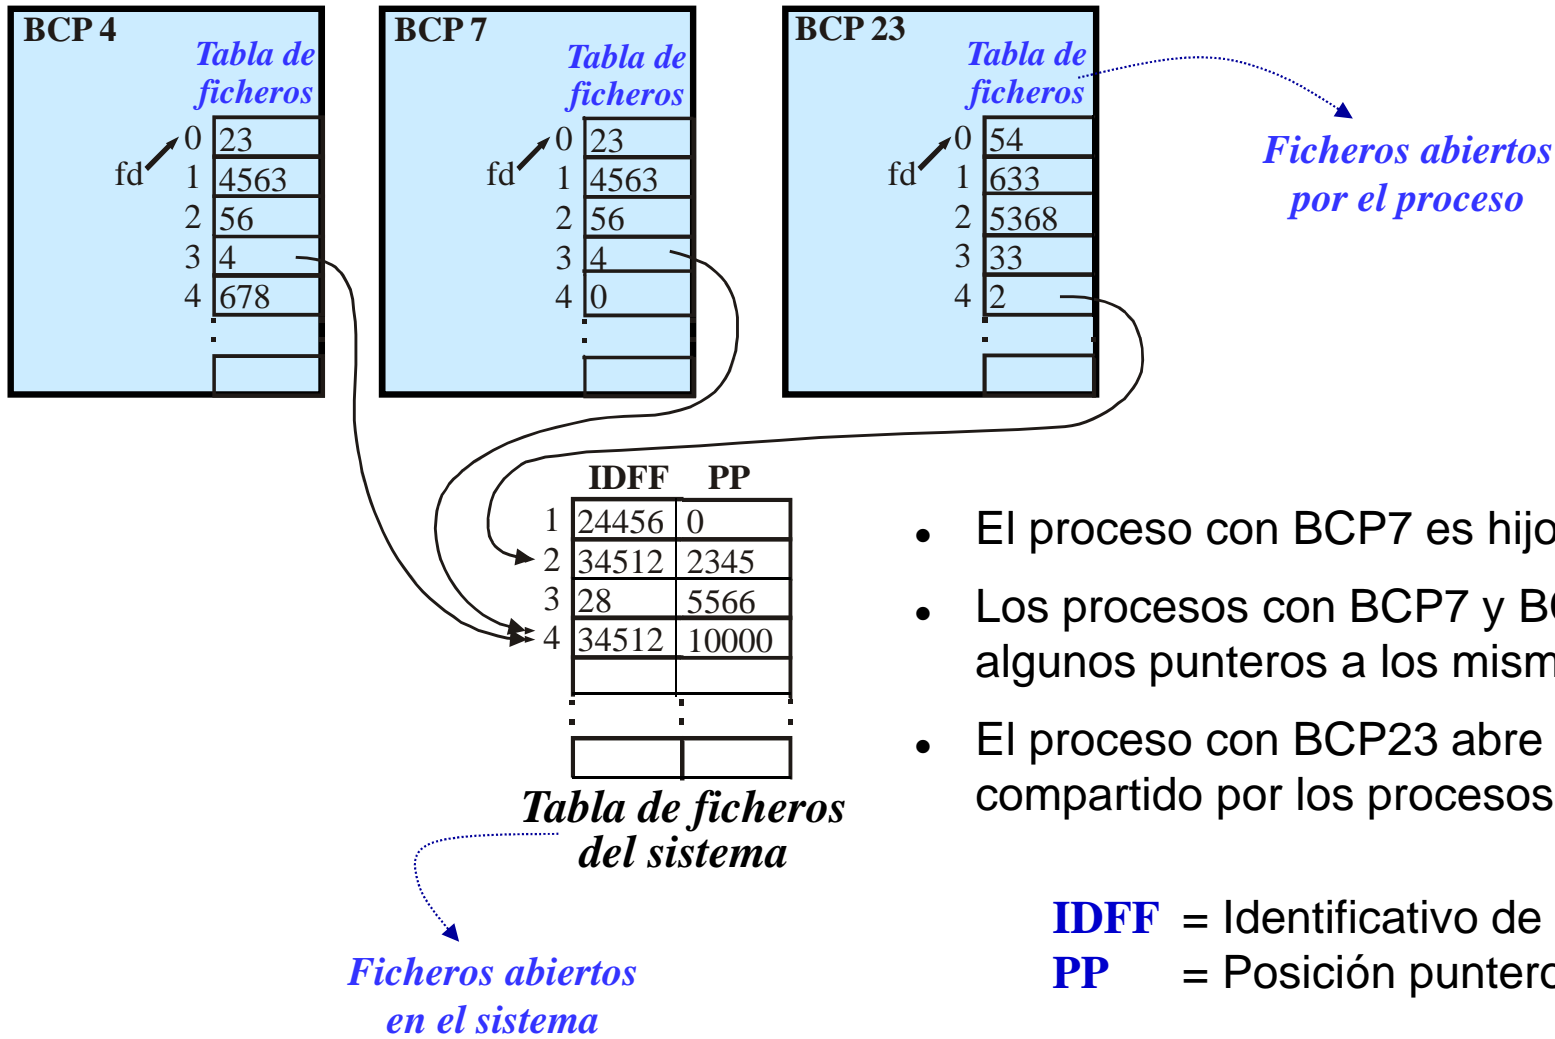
BCP 4

Tabla de ficheros

fd

| | |
|---|---|
| 0 | 23 |
| 1 | 4563 |
| 2 | 56 |
| 3 | 4 |
| 4 | 678 |

BCP 7

Tabla de ficheros

fd

| | |
|---|---|
| 0 | 23 |
| 1 | 4563 |
| 2 | 56 |
| 3 | 4 |
| 4 | 0 |

BCP 23

Tabla de ficheros

fd

| | |
|---|---|
| 0 | 54 |
| 1 | 633 |
| 2 | 5368 |
| 3 | 33 |
| 4 | 2 |

Ficheros abiertos por el proceso

| | IDFF | PP |
|---|---|---|
| 1 | 24456 | 0 |
| 2 | 34512 | 2345 |
| 3 | 28 | 5566 |
| 4 | 34512 | 10000 |

Tabla de ficheros del sistema

Ficheros abiertos en el sistema

• El proceso con BCP7 es hijo

• Los procesos con BCP7 y B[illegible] algunos punteros a los mism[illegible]

• El proceso con BCP23 abre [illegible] compartido por los procesos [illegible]

IDFF = Identificativo de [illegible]
PP = Posición punter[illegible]